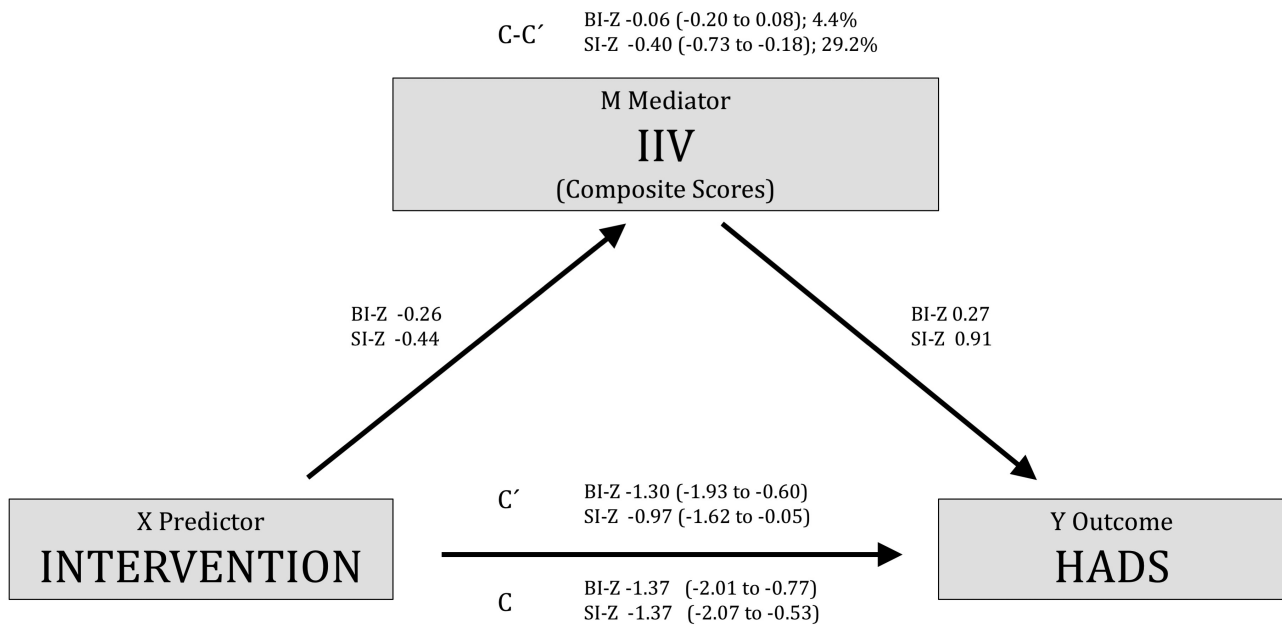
C-C′ BI-Z -0.06 (-0.20 to 0.08); 4.4%
SI-Z -0.40 (-0.73 to -0.18); 29.2%

M Mediator
IIV
(Composite Scores)

BI-Z -0.26
SI-Z -0.44

BI-Z 0.27
SI-Z 0.91

X Predictor
INTERVENTION

C′ BI-Z -1.30 (-1.93 to -0.60)
SI-Z -0.97 (-1.62 to -0.05)

C BI-Z -1.37 (-2.01 to -0.77)
SI-Z -1.37 (-2.07 to -0.53)

Y Outcome
HADS